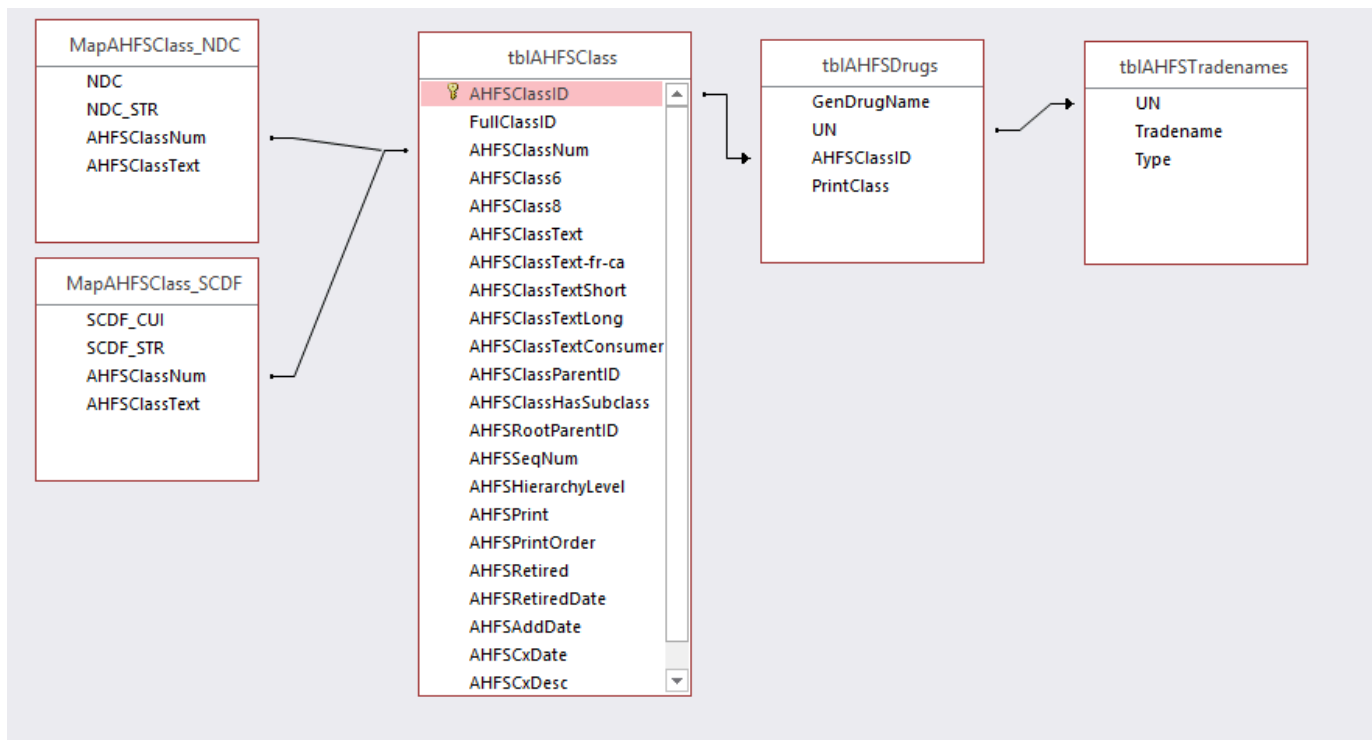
MapAHFSClass_NDC
NDC
NDC_STR
AHFSClassNum
AHFSClassText

MapAHFSClass_SCDF
SCDF_CUI
SCDF_STR
AHFSClassNum
AHFSClassText

tblAHFSClass
AHFSClassID
FullClassID
AHFSClassNum
AHFSClass6
AHFSClass8
AHFSClassText
AHFSClassText-fr-ca
AHFSClassTextShort
AHFSClassTextLong
AHFSClassTextConsumer
AHFSClassParentID
AHFSClassHasSubclass
AHFSRootParentID
AHFSSeqNum
AHFSHierarchyLevel
AHFSPrint
AHFSPrintOrder
AHFSRetired
AHFSRetiredDate
AHFSAddDate
AHFSCxDate
AHFSCxDesc

tblAHFSDrugs
GenDrugName
UN
AHFSClassID
PrintClass

tblAHFSTradenames
UN
Tradename
Type